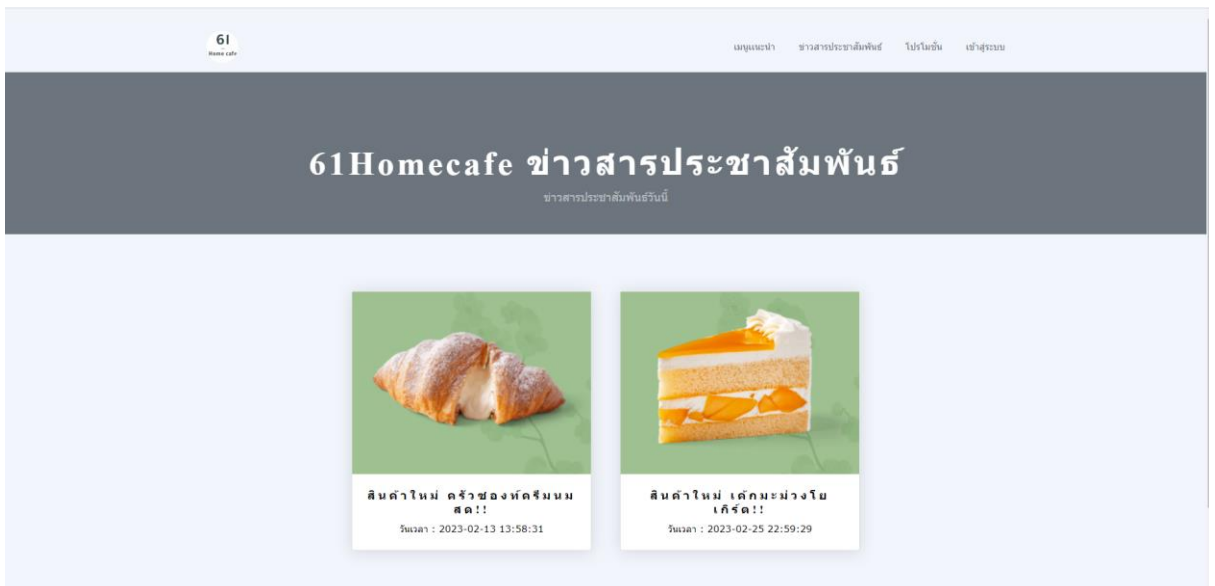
61
Home cafe

เมนูแนะนำ ข่าวสารประชาสัมพันธ์ โปรโมชั่น เข้าสู่ระบบ

61Homecafe ข่าวสารประชาสัมพันธ์

ข่าวสารประชาสัมพันธ์วันนี้

สินค้าใหม่ ครัวซองท์ครีมนมสด!!

วันเวลา : 2023-02-13 13:58:31

สินค้าใหม่ เค้กมะม่วงโยเกิร์ต!!

วันเวลา : 2023-02-25 22:59:29